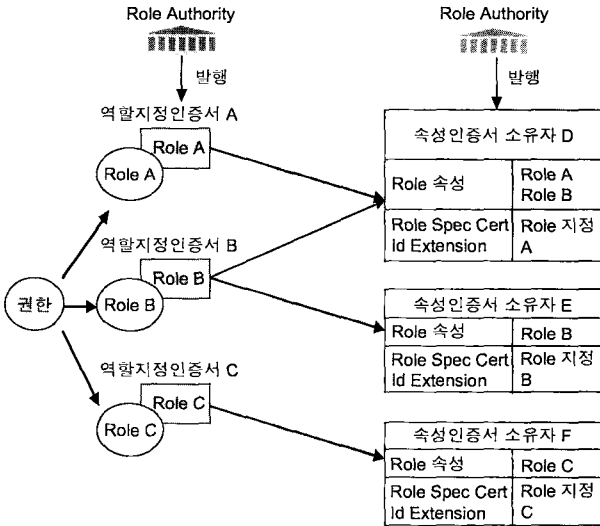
Role Authority

발행

역할지정인증서 A

Role A

Role A

역할지정인증서 B

권한

Role B

Role B

역할지정인증서 C

Role C

Role C

Role Authority

발행

| 속성인증서 소유자 D | |
|---|---|
| Role 속성 | Role A Role B |
| Role Spec Cert Id Extension | Role 지정 A |

| 속성인증서 소유자 E | |
|---|---|
| Role 속성 | Role B |
| Role Spec Cert Id Extension | Role 지정 B |

| 속성인증서 소유자 F | |
|---|---|
| Role 속성 | Role C |
| Role Spec Cert Id Extension | Role 지정 C |